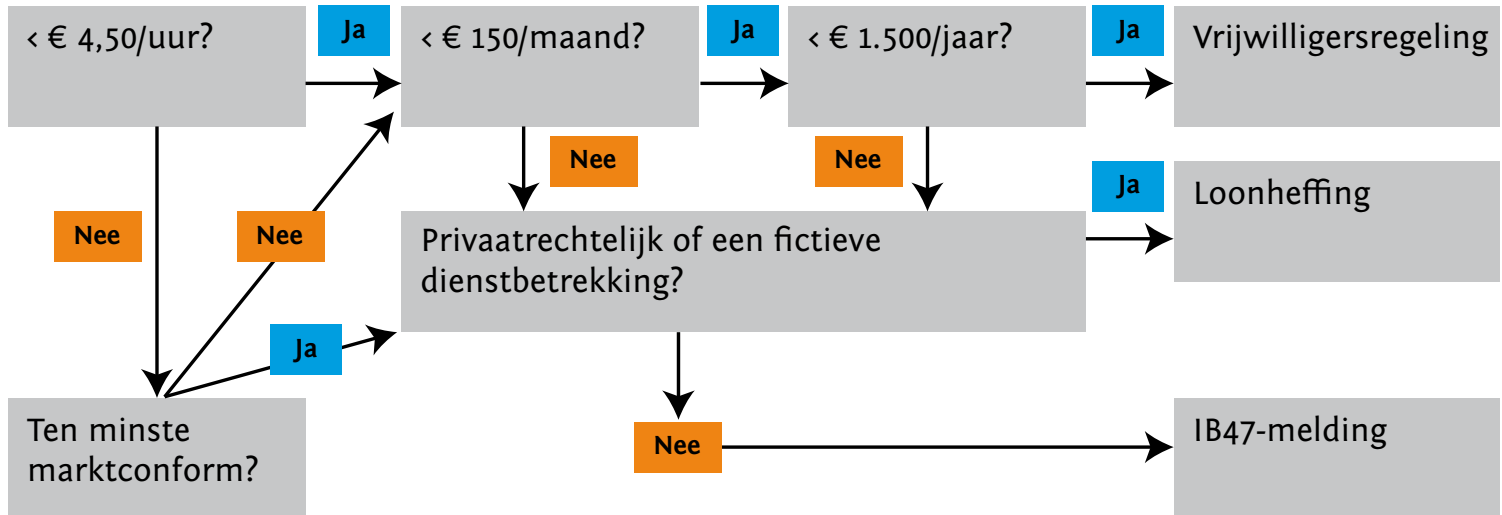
< € 4,50/uur?

Ja

< € 150/maand?

Ja

< € 1.500/jaar?

Ja

Vrijwilligersregeling

Nee

Nee

Nee

Nee

Ja

Loonheffing

Privaatrechtelijk of een fictieve dienstbetrekking?

Ja

Ten minste marktconform?

Nee

IB47-melding